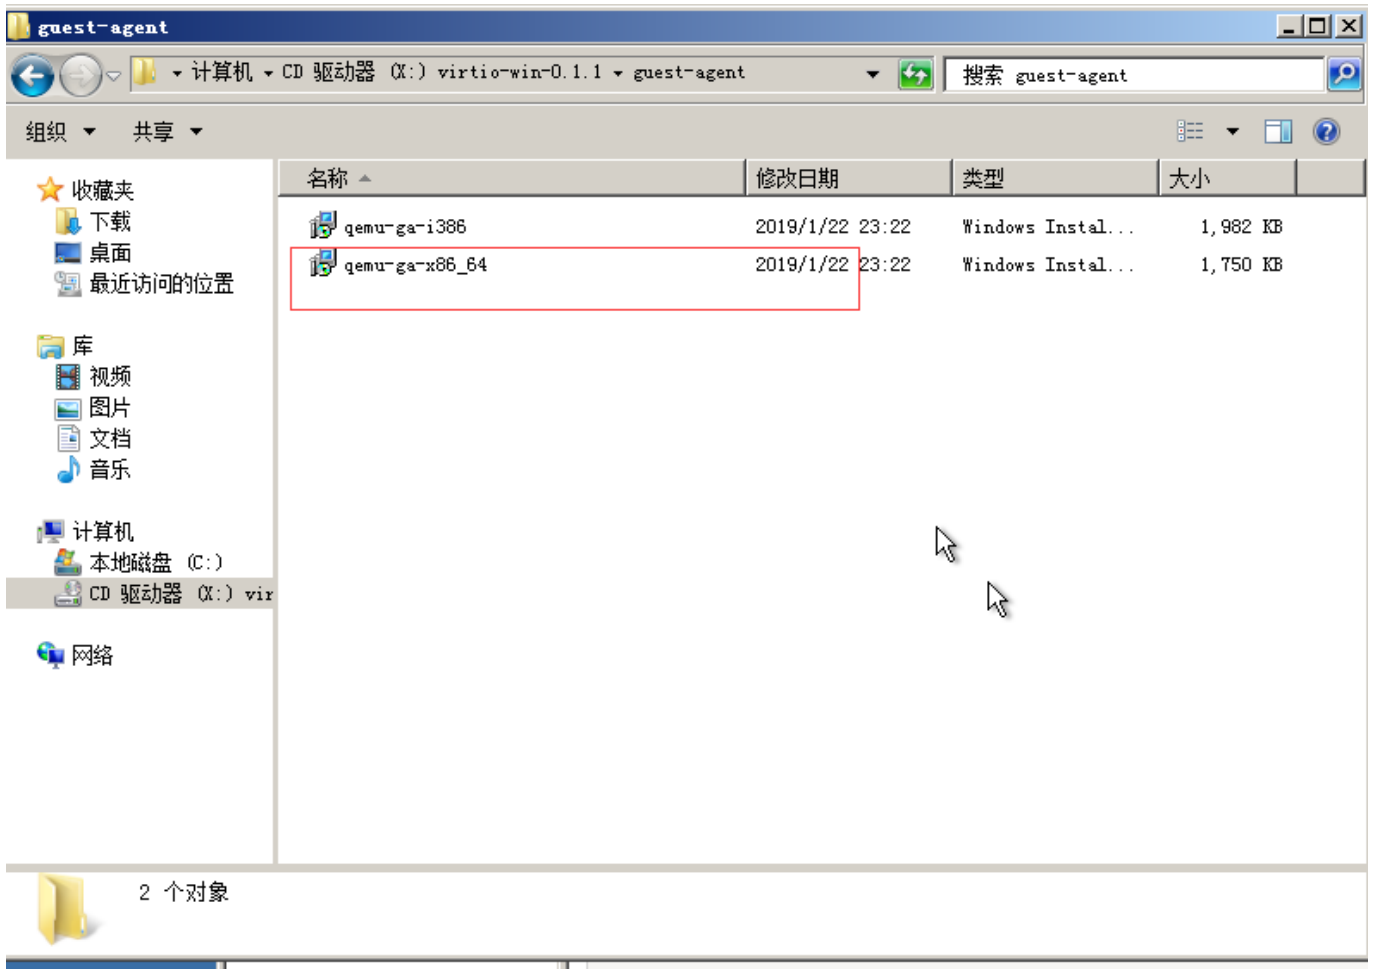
guest-agent

计算机 ▸ CD 驱动器 (X:) virtio-win-0.1.1 ▸ guest-agent

搜索 guest-agent

组织 ▾ 共享 ▾

收藏夹
下载
桌面
最近访问的位置

库
视频
图片
文档
音乐

计算机
本地磁盘 (C:)
CD 驱动器 (X:) vir

网络

| 名称 | 修改日期 | 类型 | 大小 |
|---|---|---|---|
| qemu-ga-i386 | 2019/1/22 23:22 | Windows Instal... | 1,982 KB |
| qemu-ga-x86_64 | 2019/1/22 23:22 | Windows Instal... | 1,750 KB |

2 个对象